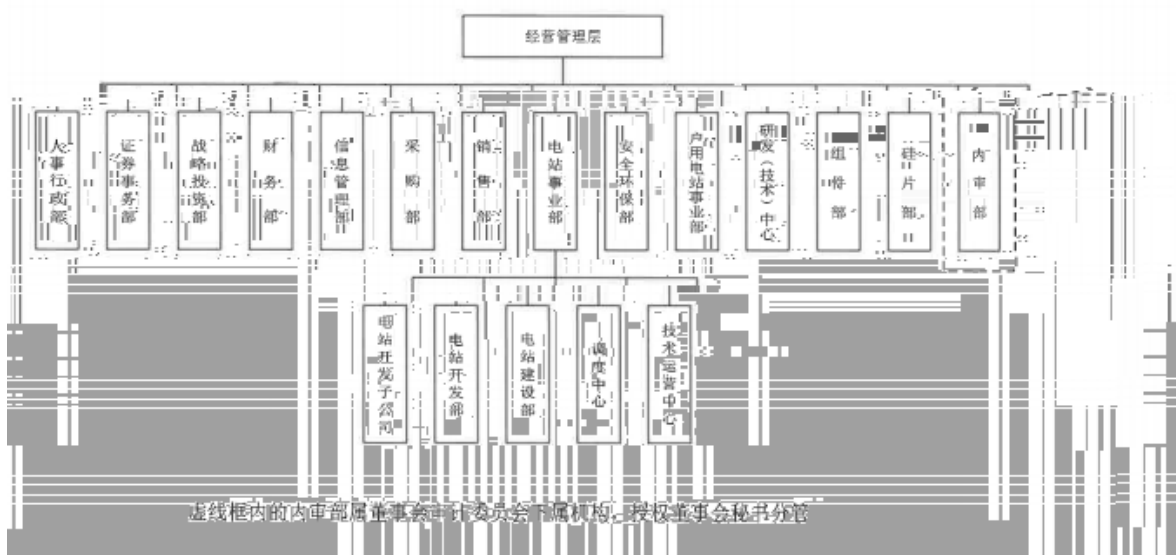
经营管理层

人事行政部

证券事务部

战略投资部

财务部

信息管理部

采购部

销售部

电站事业部

安全环保部

户用电站事业部

研发（技术）中心

组件部

硅片部

内审部

电站开发子公司

电站开发部

电站建设部

调度中心

技术运营中心

虚线框内的内审部属董事会审计委员会下属机构，授权董事会秘书分管